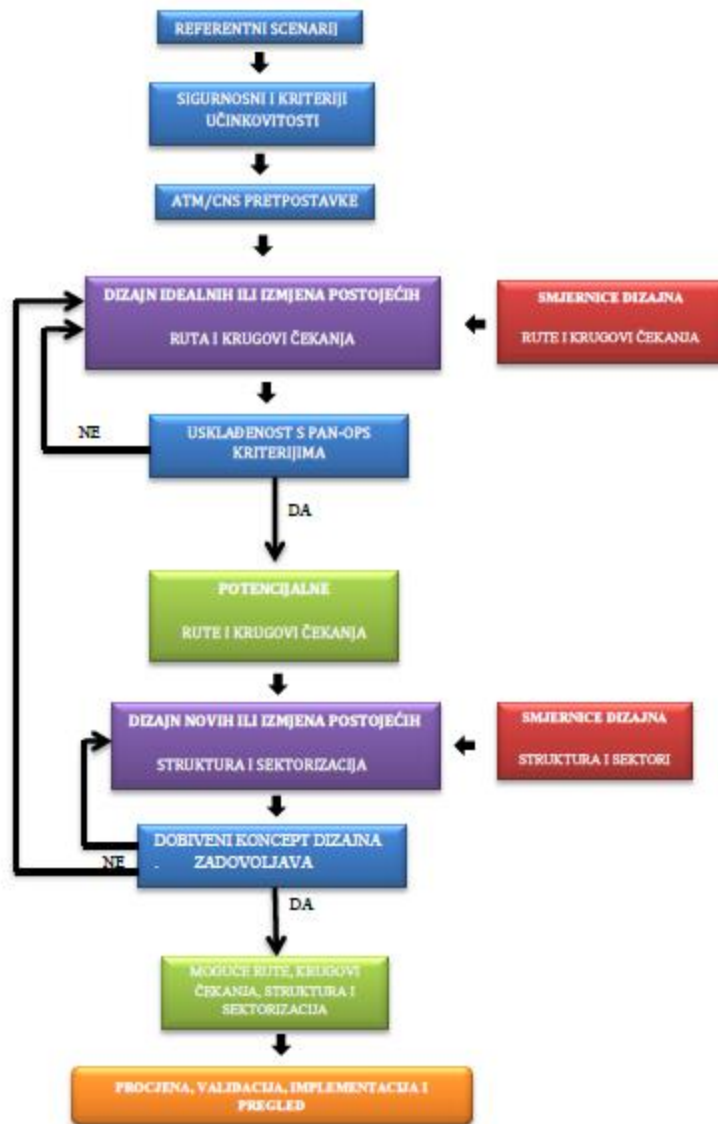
REFERENTNI SCENARIJ

SIGURNOSNI I KRITERIJI UČINKOVITOSTI

ATM/CNS PRETPOSTAVKE

DIZAJN IDEALNIH ILI IZMJENA POSTOJEĆIH

RUTA I KRUGOVI ČEKANJA

SMJERNICE DIZAJNA

RUTE I KRUGOVI ČEKANJA

NE

USKLAĐENOST S PAN-OPS KRITERIJIMA

DA

POTENCIJALNE

RUTE I KRUGOVI ČEKANJA

DIZAJN NOVIH ILI IZMJENA POSTOJEĆIH

STRUKTURA I SEKTORIZACIJA

SMJERNICE DIZAJNA

STRUKTURA I SEKTORI

NE

DOBIVENI KONCEPT DIZAJNA ZADOVOLJAVA

DA

MOGUĆE RUTE, KRUGOVI ČEKANJA, STRUKTURA I SEKTORIZACIJA

PROCJENA, VALIDACIJA, IMPLEMENTACIJA I PREGLED